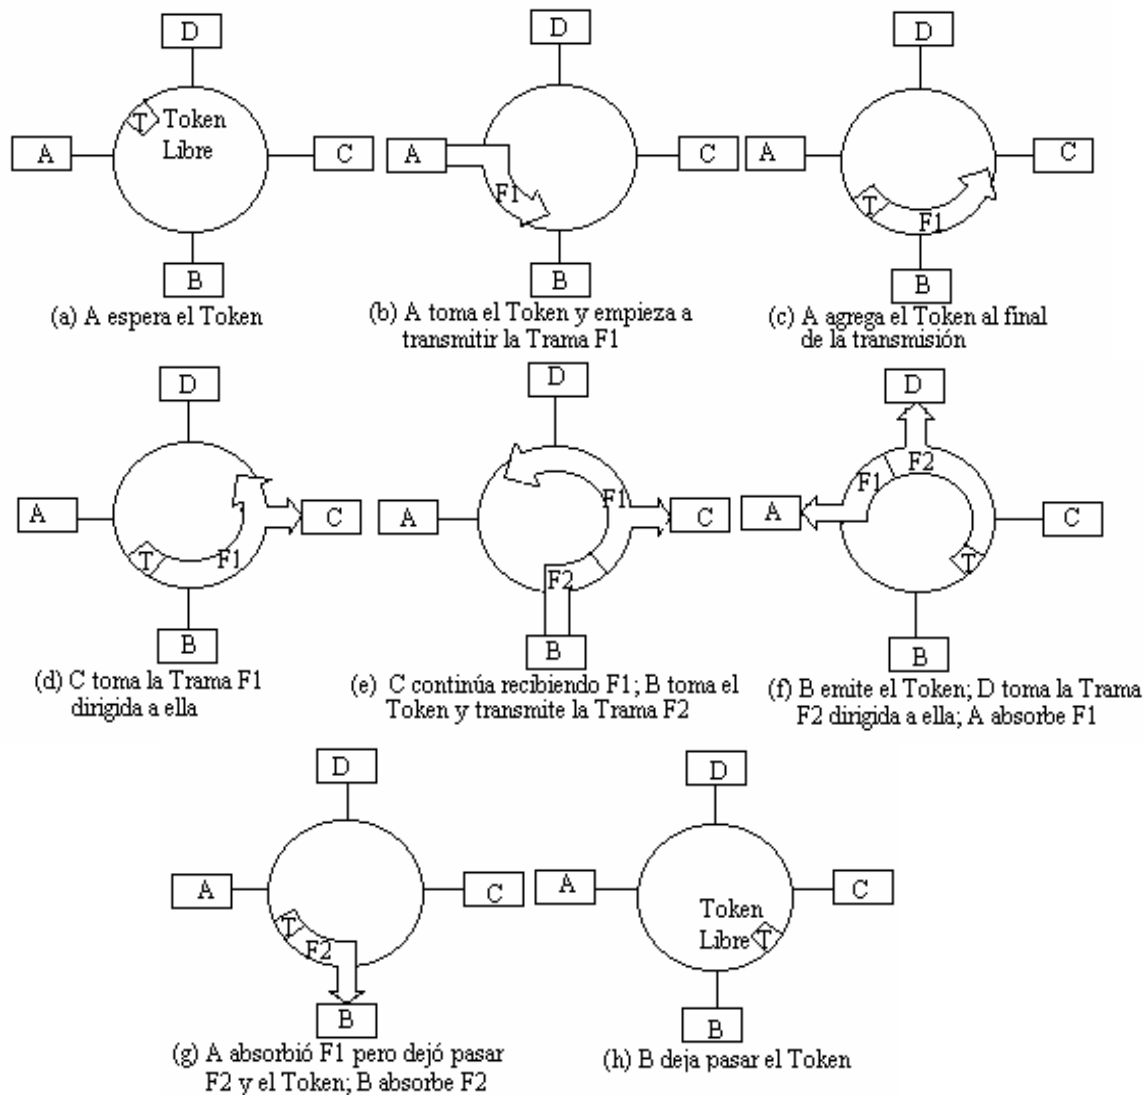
D
T
Token Libre
A
C
B
(a) A espera el Token

D
A
F1
C
B
(b) A toma el Token y empieza a transmitir la Trama F1

D
A
C
T
F1
B
(c) A agrega el Token al final de la transmisión

D
A
C
T
F1
B
(d) C toma la Trama F1 dirigida a ella

D
A
F1
C
F2
B
(e) C continúa recibiendo F1; B toma el Token y transmite la Trama F2

D
F2
F1
A
C
T
B
(f) B emite el Token; D toma la Trama F2 dirigida a ella; A absorbe F1

D
A
C
T
F2
B
(g) A absorbió F1 pero dejó pasar F2 y el Token; B absorbe F2

D
A
C
Token Libre
T
B
(h) B deja pasar el Token